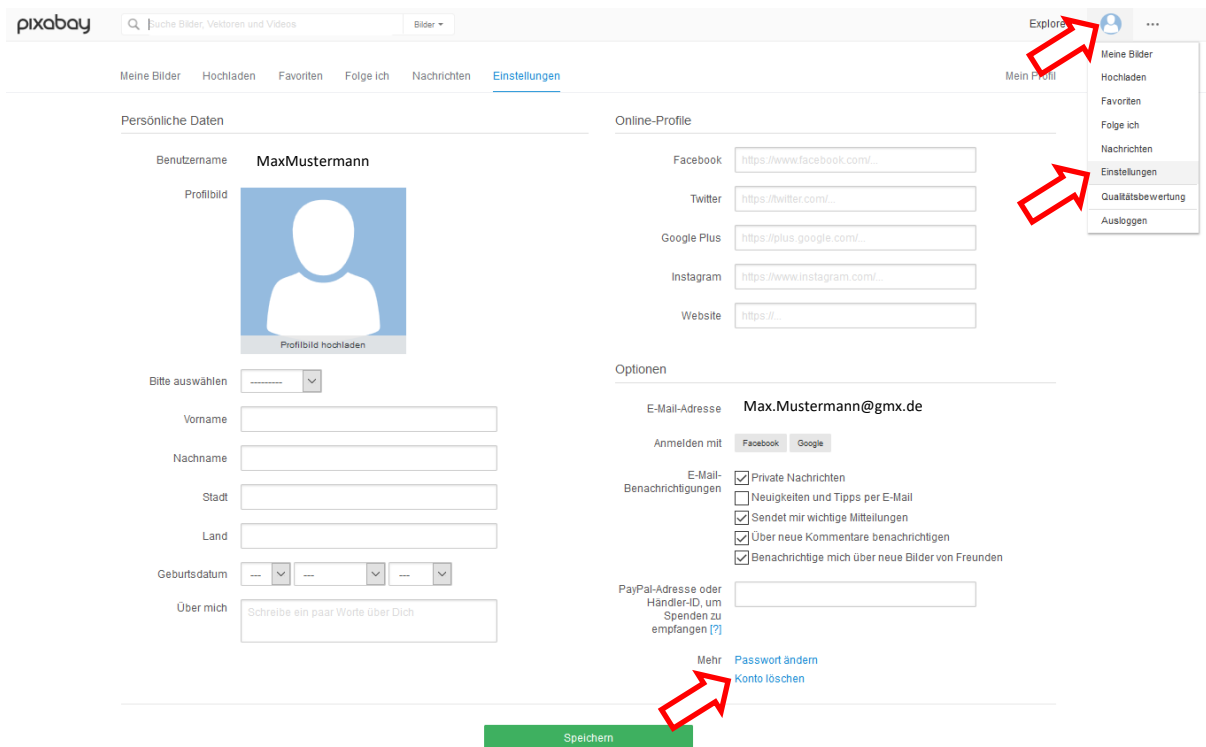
pixabay Suche Bilder, Vektoren und Videos Bilder Explore ...

Meine Bilder Hochladen Favoriten Folge ich Nachrichten Einstellungen Mein Profil

Meine Bilder
Hochladen
Favoriten
Folge ich
Nachrichten
Einstellungen
Qualitätsbewertung
Ausloggen

Persönliche Daten

Benutzername MaxMustermann

Profilbild

Profilbild hochladen

Bitte auswählen ---------

Vorname

Nachname

Stadt

Land

Geburtsdatum --- --- ---

Über mich Schreibe ein paar Worte über Dich

Online-Profile

Facebook https://www.facebook.com/...

Twitter https://twitter.com/...

Google Plus https://plus.google.com/...

Instagram https://www.instagram.com/...

Website https://...

Optionen

E-Mail-Adresse Max.Mustermann@gmx.de

Anmelden mit Facebook Google

E-Mail-Benachrichtigungen
Private Nachrichten
Neuigkeiten und Tipps per E-Mail
Sendet mir wichtige Mitteilungen
Über neue Kommentare benachrichtigen
Benachrichtige mich über neue Bilder von Freunden

PayPal-Adresse oder Händler-ID, um Spenden zu empfangen [?]

Mehr Passwort ändern
Konto löschen

Speichern